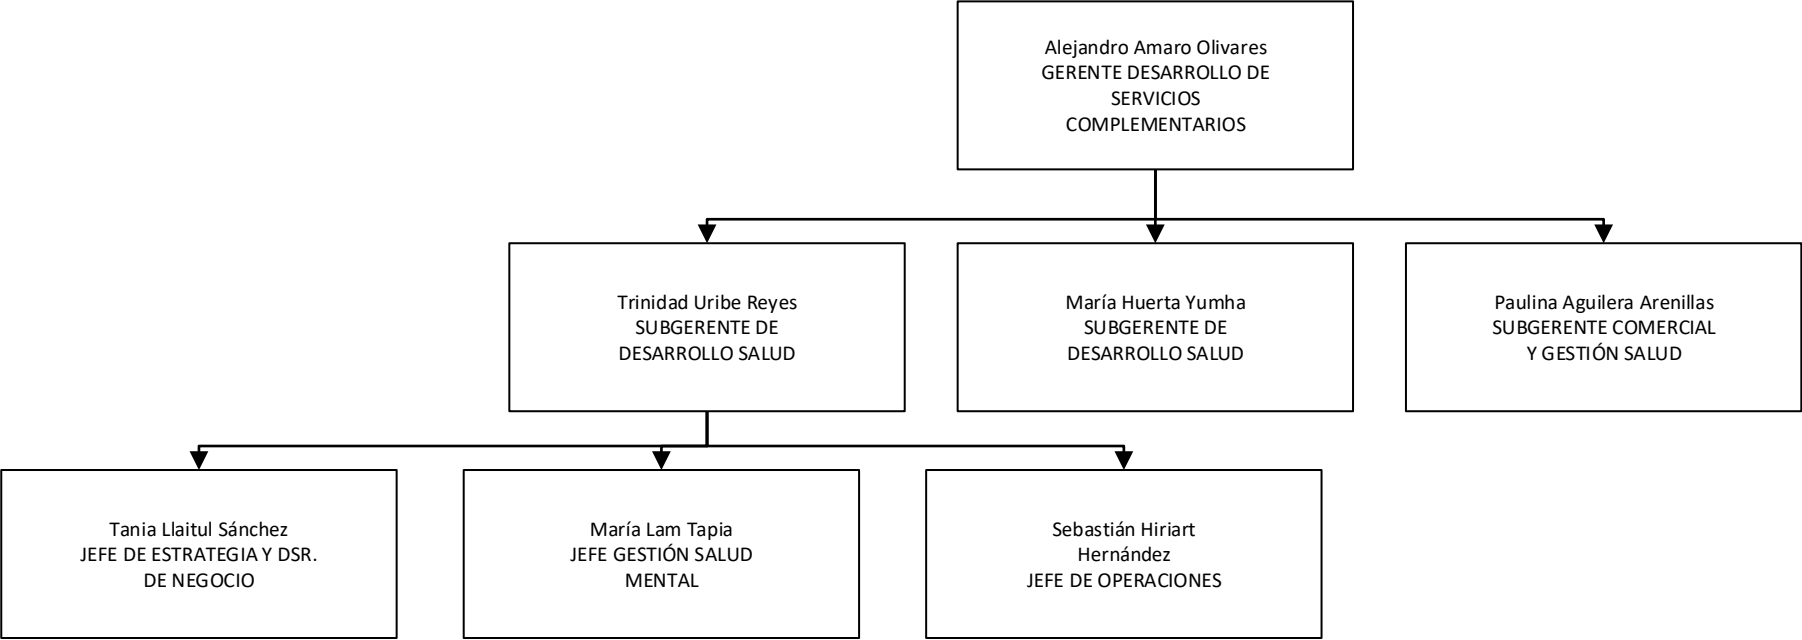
Alejandro Amaro Olivares
GERENTE DESARROLLO DE SERVICIOS COMPLEMENTARIOS

Trinidad Uribe Reyes
SUBGERENTE DE DESARROLLO SALUD

María Huerta Yumha
SUBGERENTE DE DESARROLLO SALUD

Paulina Aguilera Arenillas
SUBGERENTE COMERCIAL Y GESTIÓN SALUD

Tania Llaitul Sánchez
JEFE DE ESTRATEGIA Y DSR. DE NEGOCIO

María Lam Tapia
JEFE GESTIÓN SALUD MENTAL

Sebastián Hiriart Hernández
JEFE DE OPERACIONES